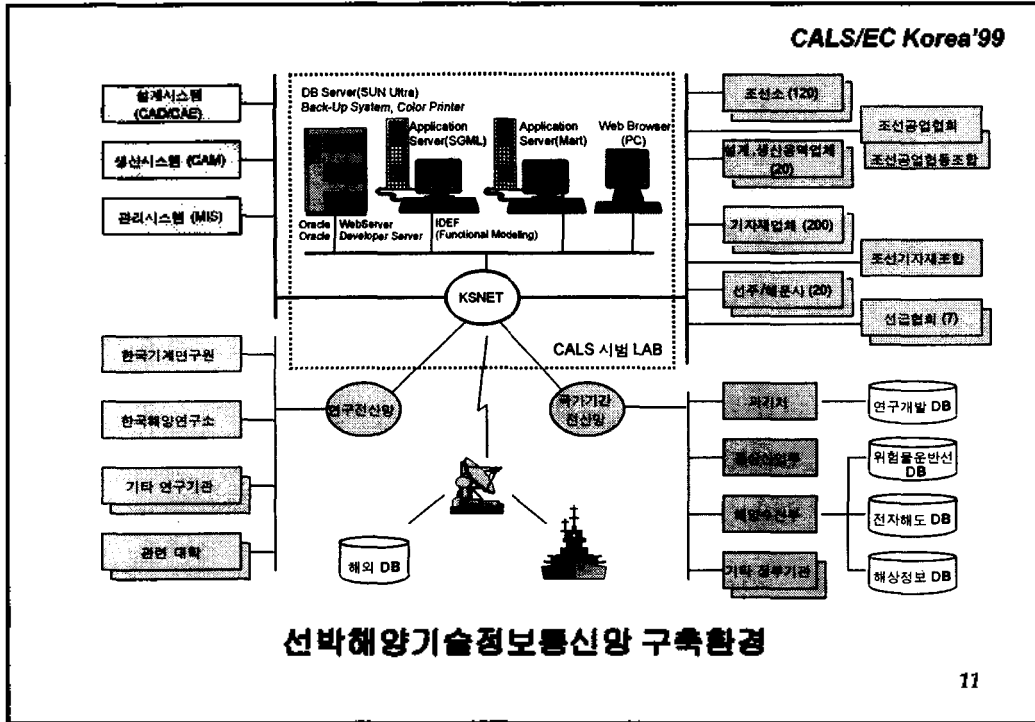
CALS/EC Korea'99

설계시스템 (CAD/CAE)

생산시스템 (CAM)

관리시스템 (MIS)

DB Server(SUN Ultra)
Back-Up System, Color Printer

Application Server(SGML)

Application Server(Mart)

Web Browser (PC)

Oracle
Oracle

WebServer
Developer Server

IDEF
(Functional Modeling)

KSNET

CALS 시범 LAB

조선소 (120)

조선공업협회

설계,생산용역업체 (20)

조선공업협동조합

기자재업체 (200)

조선기자재조합

선주/해운사 (20)

선급협회 (7)

한국기계연구원

한국해양연구소

기타 연구기관

관련 대학

연구전산망

국가기관 전산망

과기처

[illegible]

해양수산부

기타 정부기관

연구개발 DB

위험물운반선 DB

전자해도 DB

해상정보 DB

해외 DB

선박해양기술정보통신망 구축환경

11